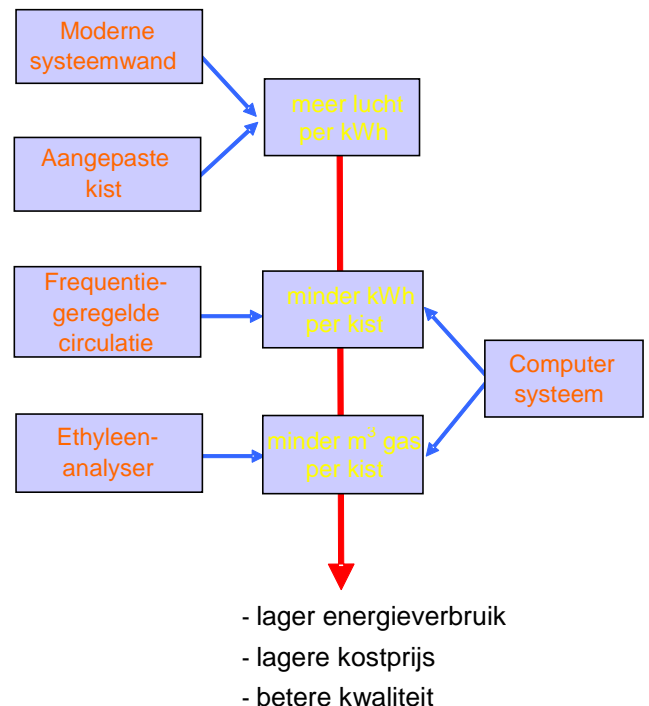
Moderne systeemwand

Aangepaste kist

meer lucht per kWh

Frequentie-geregelde circulatie

minder kWh per kist

Computer systeem

Ethyleen-analyser

minder $m^3$ gas per kist

- lager energieverbruik
- lagere kostprijs
- betere kwaliteit